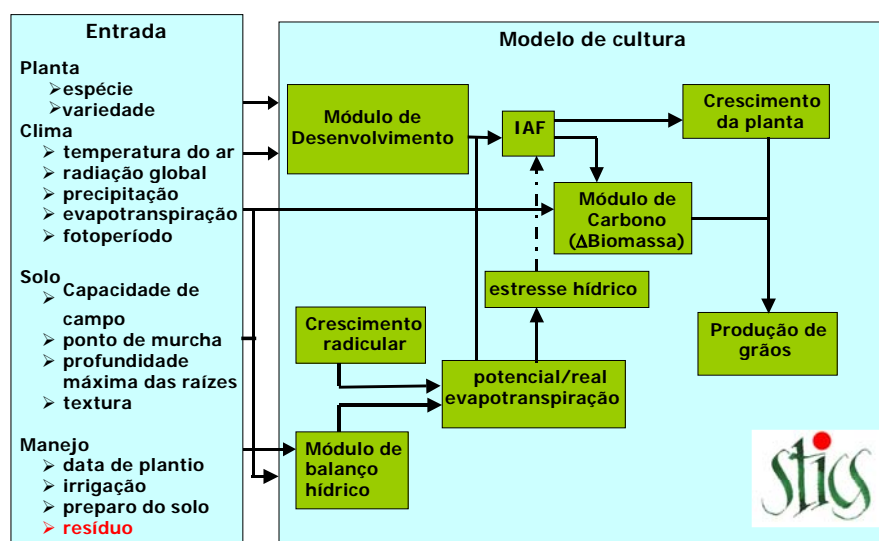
Entrada

Planta
➢espécie
➢variedade
Clima
➢ temperatura do ar
➢ radiação global
➢ precipitação
➢ evapotranspiração
➢ fotoperíodo

Solo
➢ Capacidade de campo
➢ ponto de murcha
➢ profundidade máxima das raízes
➢ textura

Manejo
➢ data de plantio
➢ irrigação
➢ preparo do solo
➢ resíduo

Modelo de cultura

Módulo de Desenvolvimento

IAF

Crescimento da planta

Módulo de Carbono (ΔBiomassa)

estresse hídrico

Crescimento radicular

Produção de grãos

potencial/real evapotranspiração

Módulo de balanço hídrico

stics